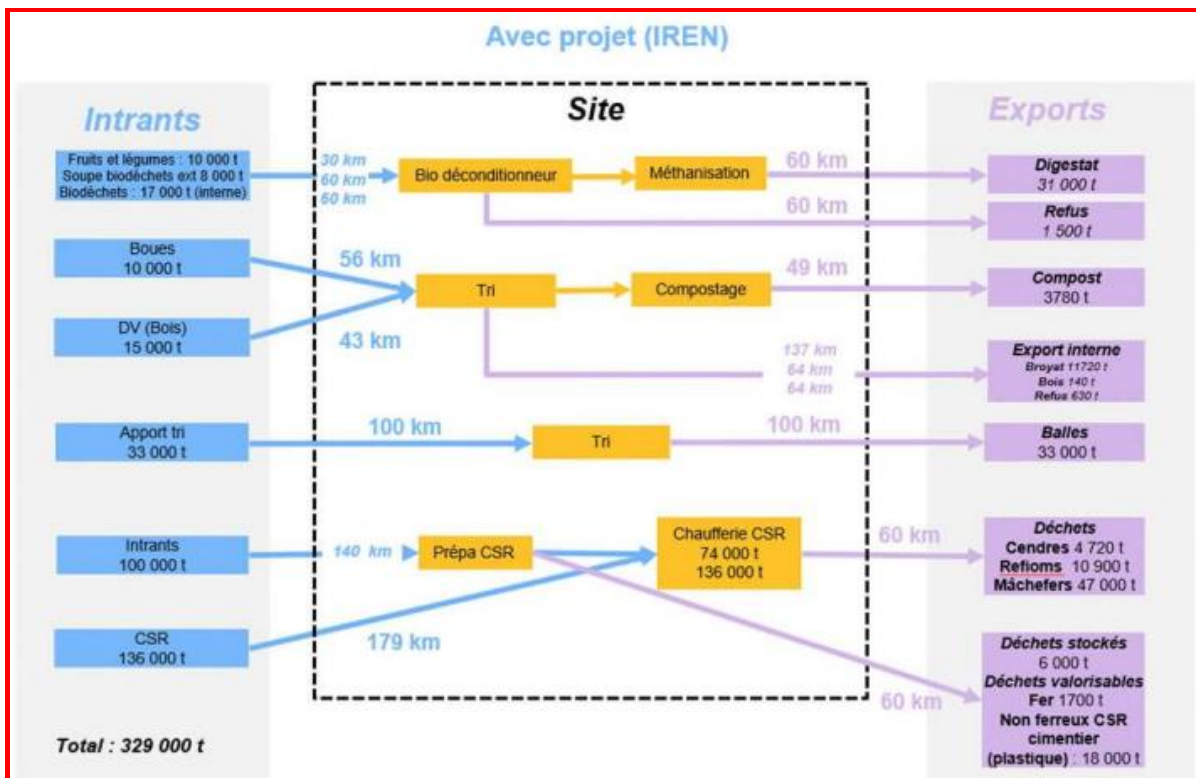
Avec projet (IREN)

Intrants

Fruits et légumes : 10 000 t
Soupe biodéchets ext 8 000 t
Biodéchets : 17 000 t (interne)

Boues
10 000 t

DV (Bois)
15 000 t

Apport tri
33 000 t

Intrants
100 000 t

CSR
136 000 t

Total : 329 000 t

Site

30 km
60 km
60 km

Bio déconditionneur

Méthanisation

56 km

43 km

Tri

Compostage

137 km
64 km
64 km

100 km

Tri

140 km

Prépa CSR

Chaufferie CSR
74 000 t
136 000 t

179 km

60 km

60 km

49 km

100 km

60 km

60 km

Exports

Digestat
31 000 t

Refus
1 500 t

Compost
3780 t

Export interne
Broyat 11720 t
Bois 140 t
Refus 630 t

Balles
33 000 t

Déchets
Cendres 4 720 t
Refioms 10 900 t
Mâchefers 47 000 t

Déchets stockés
6 000 t
Déchets valorisables
Fer 1700 t
Non ferreux CSR cimentier
(plastique) : 18 000 t